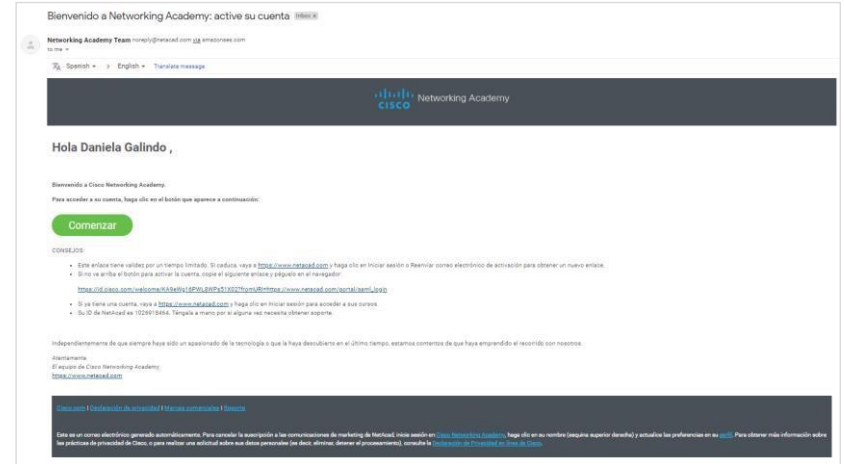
Bienvenido a Networking Academy: active su cuenta Inbox ×

Networking Team noreply@netacad.com via amazonses.com
to me

Spanish > English Translate message

cisco Networking Academy

Hola Daniela Galindo ,

Bienvenido a Cisco Networking Academy.

Para acceder a su cuenta, haga clic en el botón que aparece a continuación:

Comenzar

CONSEJOS:

- Este enlace tiene validez por un tiempo limitado. Si caduca, vaya a https://www.netacad.com y haga clic en Iniciar sesión o Reenviar correo electrónico de activación para obtener un nuevo enlace.
- Si no ve arriba el botón para activar la cuenta, copie el siguiente enlace y péguelo en el navegador:

https://id.cisco.com/welcome/KA9eWq16PWL8WPs51X02?fromURI=https://www.netacad.com/portal/saml_login

- Si ya tiene una cuenta, vaya a https://www.netacad.com y haga clic en Iniciar sesión para acceder a sus cursos.
- Su ID de NetAcad es 1026918454. Téngala a mano por si alguna vez necesita obtener soporte.

Independientemente de que siempre haya sido un apasionado de la tecnología o que la haya descubierto en el último tiempo, estamos contentos de que haya emprendido el recorrido con nosotros.

Atentamente,
El equipo de Cisco Networking Academy
https://www.netacad.com

Cisco.com | Declaración de privacidad | Marcas comerciales | Soporte

Este es un correo electrónico generado automáticamente. Para cancelar la suscripción a las comunicaciones de marketing de NetAcad, inicie sesión en Cisco Networking Academy, haga clic en su nombre (esquina superior derecha) y actualice las preferencias en su perfil. Para obtener más información sobre las prácticas de privacidad de Cisco, o para realizar una solicitud sobre sus datos personales (es decir, eliminar, detener el procesamiento), consulte la Declaración de Privacidad en línea de Cisco.